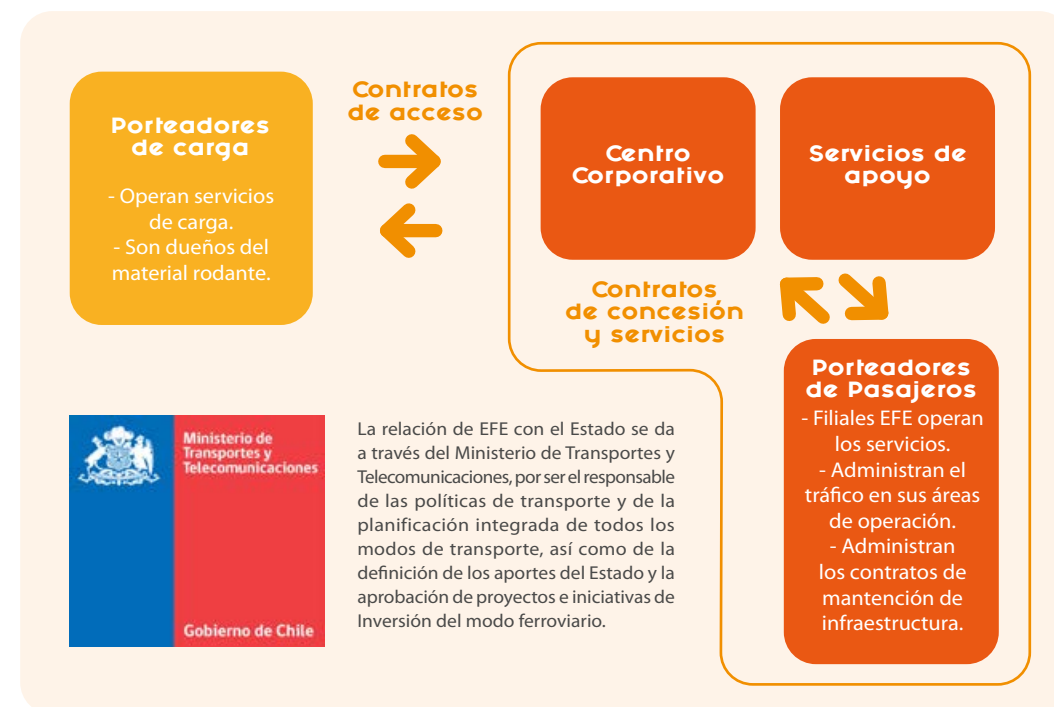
Porteadores de carga

- Operan servicios de carga.
- Son dueños del material rodante.

Contratos de acceso

Centro Corporativo

Servicios de apoyo

Contratos de concesión y servicios

Porteadores de Pasajeros
- Filiales EFE operan los servicios.
- Administran el tráfico en sus áreas de operación.
- Administran los contratos de mantención de infraestructura.

Ministerio de Transportes y Telecomunicaciones

Gobierno de Chile

La relación de EFE con el Estado se da a través del Ministerio de Transportes y Telecomunicaciones, por ser el responsable de las políticas de transporte y de la planificación integrada de todos los modos de transporte, así como de la definición de los aportes del Estado y la aprobación de proyectos e iniciativas de Inversión del modo ferroviario.